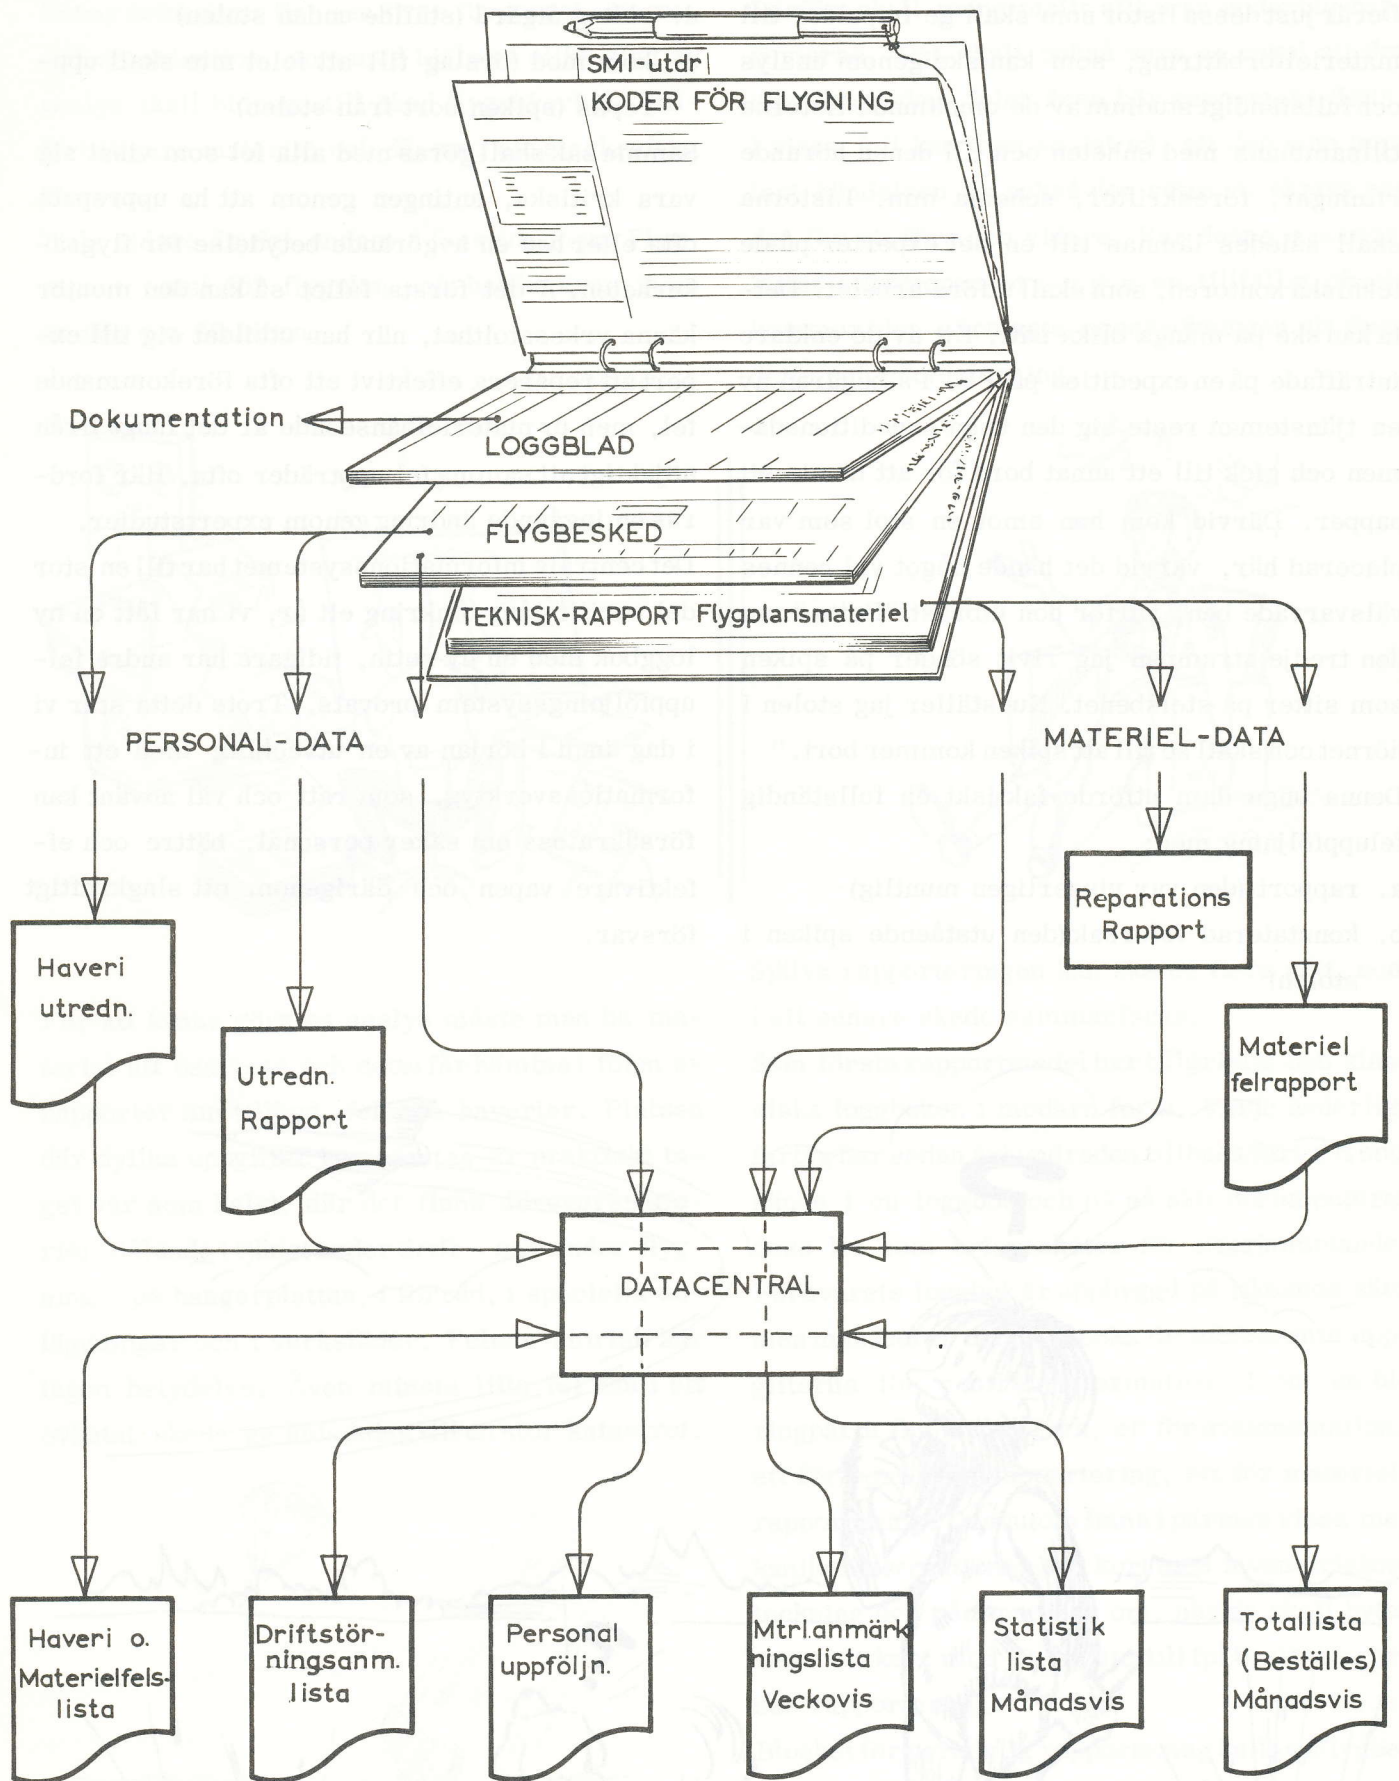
SMI-utdr

KODER FÖR FLYGNING

Dokumentation

LOGGBLAD

FLYGBESKED

TEKNISK-RAPPORT Flygplansmateriel

PERSONAL-DATA

MATERIEL-DATA

Reparations Rapport

Haveri utredn.

Utredn. Rapport

Materiel felrapport

DATACENTRAL

Haveri o. Materielfelslista

Driftstörningsanm. lista

Personal uppföljn.

Mtrl.anmärkningslista Veckovis

Statistik lista Månadsvis

Totallista (Beställes) Månadsvis